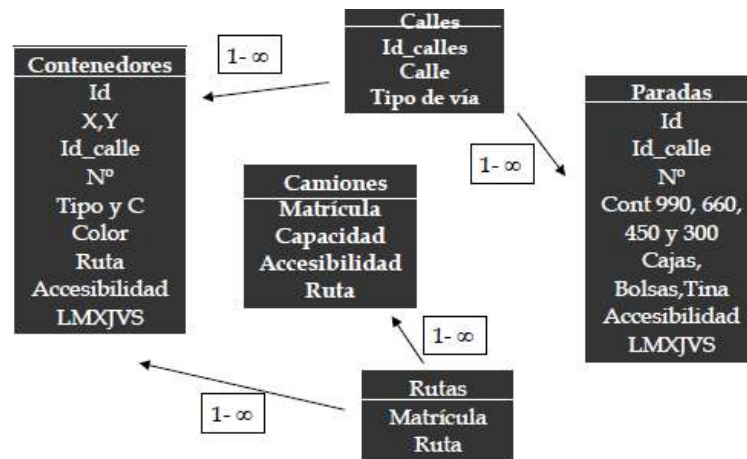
Calles
Id_calles
Calle
Tipo de vía

1- ∞

Contenedores
Id
X,Y
Id_calle
Nº
Tipo y C
Color
Ruta
Accesibilidad
LMXJVS

1- ∞

Paradas
Id
Id_calle
Nº
Cont 990, 660, 450 y 300
Cajas, Bolsas,Tina
Accesibilidad
LMXJVS

Camiones
Matrícula
Capacidad
Accesibilidad
Ruta

1- ∞

1- ∞

Rutas
Matrícula
Ruta